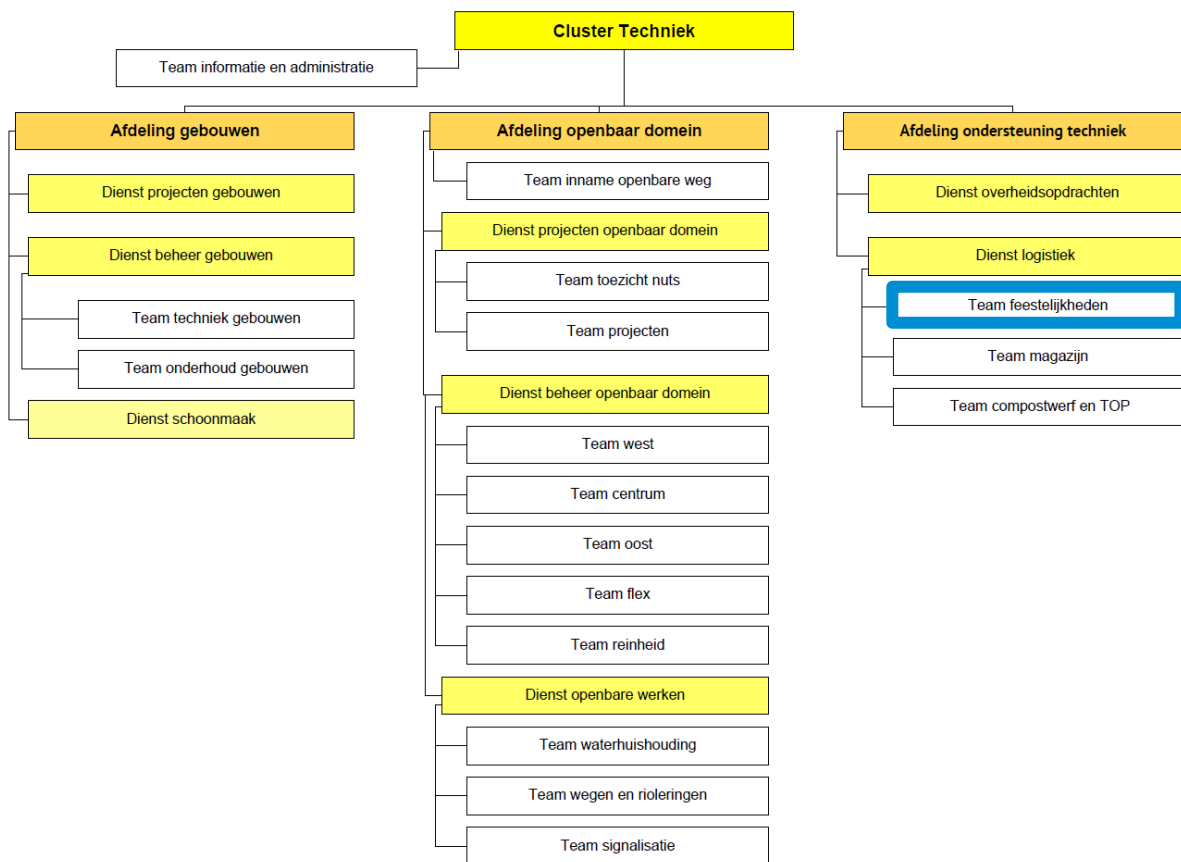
Cluster Techniek

Team informatie en administratie

Afdeling gebouwen

Dienst projecten gebouwen

Dienst beheer gebouwen

Team techniek gebouwen

Team onderhoud gebouwen

Dienst schoonmaak

Afdeling openbaar domein

Team inname openbare weg

Dienst projecten openbaar domein

Team toezicht nuts

Team projecten

Dienst beheer openbaar domein

Team west

Team centrum

Team oost

Team flex

Team reinheid

Dienst openbare werken

Team waterhuishouding

Team wegen en rioleringen

Team signalisatie

Afdeling ondersteuning techniek

Dienst overheidsopdrachten

Dienst logistiek

Team feestelijkheden

Team magazijn

Team compostwerf en TOP